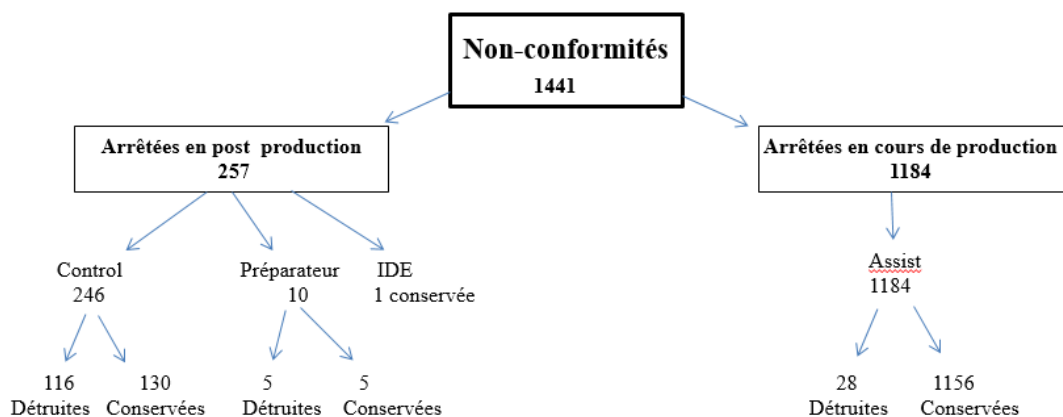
Non-conformités
1441

Arrêtées en post production
257

Arrêtées en cours de production
1184

Control
246

Préparateur
10

IDE
1 conservée

Assist
1184

116
Détruites

130
Conservées

5
Détruites

5
Conservées

28
Détruites

1156
Conservées